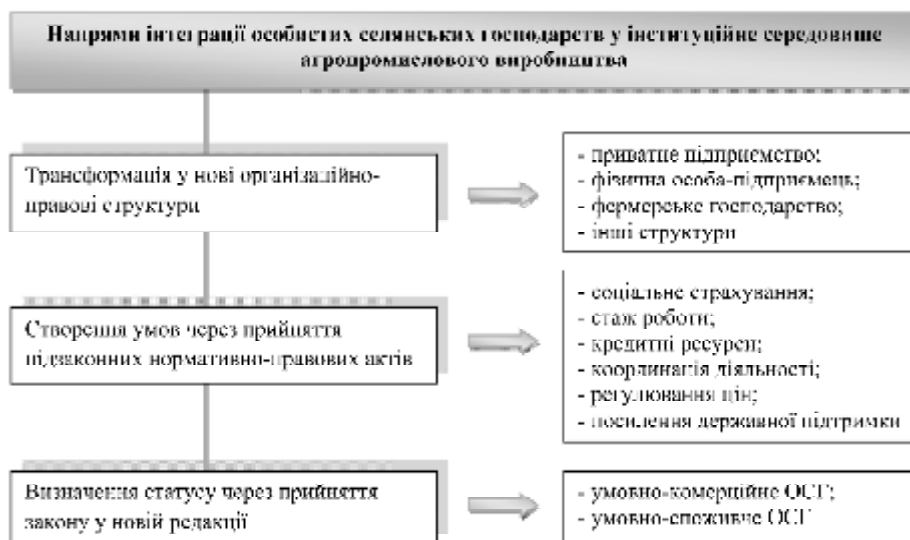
Напрями інтеграції особистих селянських господарств у інституційне середовище агропромислового виробництва

Трансформація у нові організаційно-правові структури

- приватне підприємство;
- фізична особа-підприємець;
- фермерське господарство;
- інші структури

Створення умов через прийняття підзаконних нормативно-правових актів

- соціальне страхування;
- стаж роботи;
- кредитні ресурси;
- координація діяльності;
- регулювання цін;
- посилення державної підтримки

Визначення статусу через прийняття закону у новій редакції

- умовно-комерційне ОСГ;
- умовно-споживче ОСГ